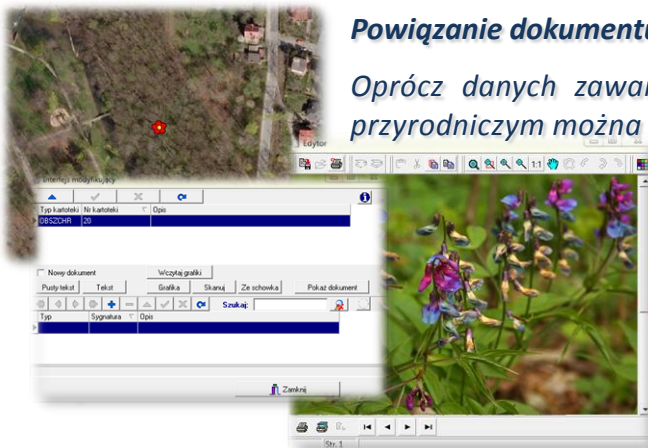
Powiązanie dokumentu

Oprócz danych zawar przyrodniczym można

Edytor

Interfejs modyfikacji

| Typ kartoteki | Nr kartoteki | Opis |
|---|---|---|
| OBSZCHR | 20 | |

Nowy dokument

Wczytaj grafikę

Pusty tekst

Tekst

Grafika

Skanuj

Ze schowka

Pokaż dokument

Szukaj:

| Typ | Sygnatura | Opis |
|---|---|---|
| | | |

Zamknij

1:1

Str. 1